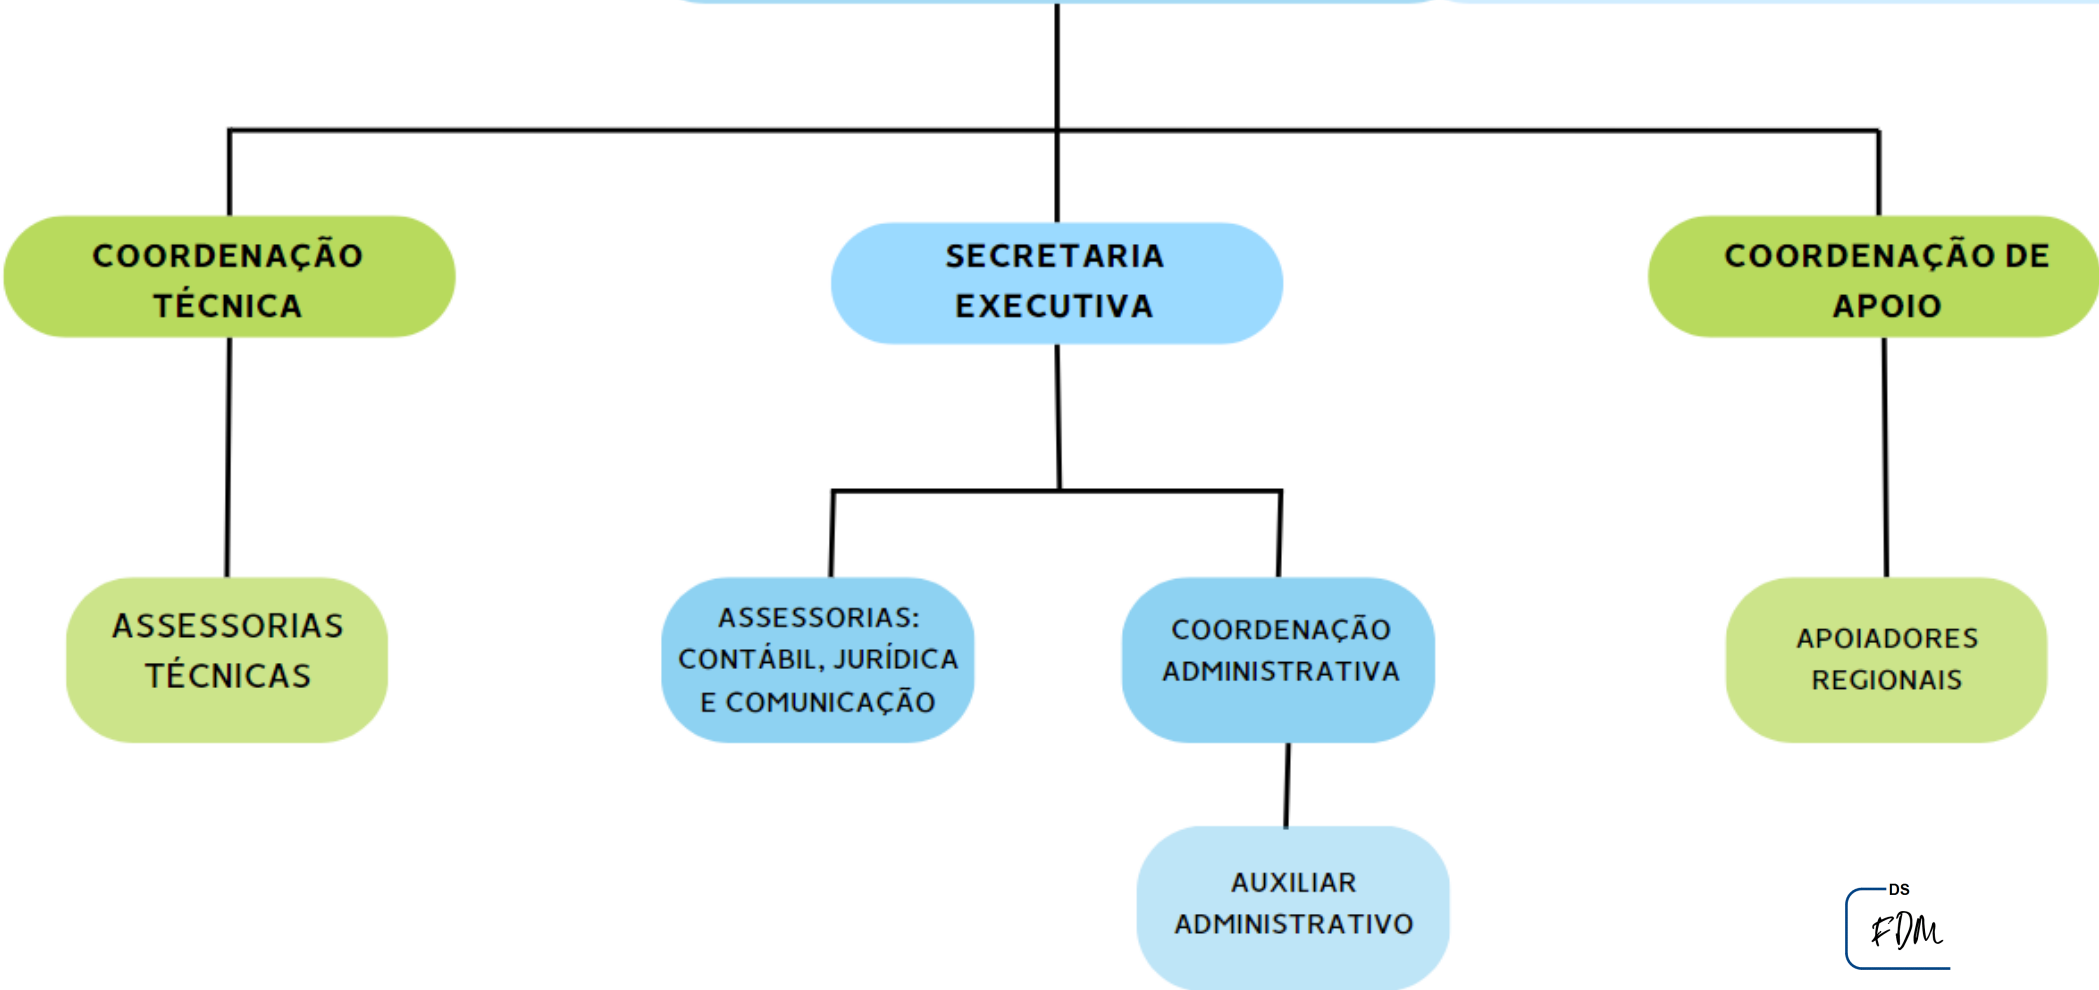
COORDENAÇÃO TÉCNICA

SECRETARIA EXECUTIVA

COORDENAÇÃO DE APOIO

ASSESSORIAS TÉCNICAS

ASSESSORIAS: CONTÁBIL, JURÍDICA E COMUNICAÇÃO

COORDENAÇÃO ADMINISTRATIVA

APOIADORES REGIONAIS

AUXILIAR ADMINISTRATIVO

DS
FDM